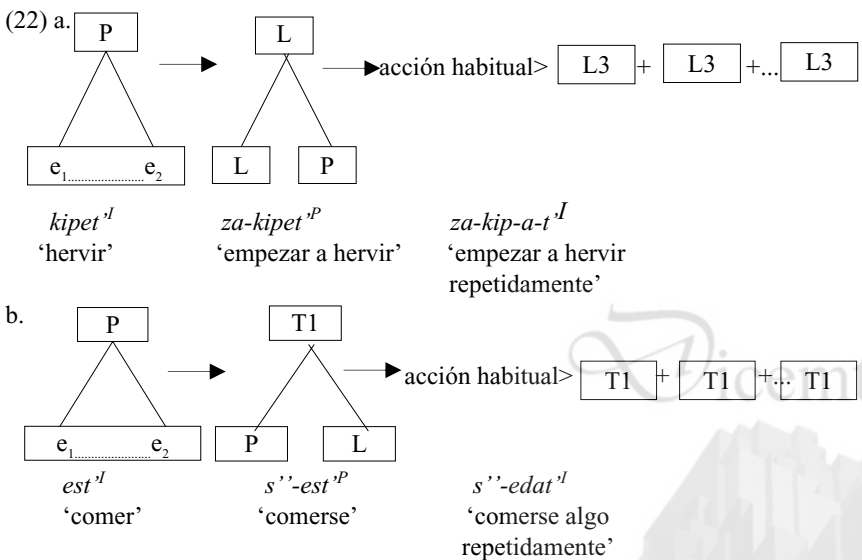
(22) a.

P

$e_1$ $e_2$

L

L P

acción habitual> L3 + L3 +... L3

*kipet'*$^{I}$
'hervir'

*za-kipet'*$^{P}$
'empezar a hervir'

*za-kip-a-t'*$^{I}$
'empezar a hervir repetidamente'

b.

P

$e_1$ $e_2$

T1

P L

acción habitual> T1 + T1 +... T1

*est'*$^{I}$
'comer'

*s''-est'*$^{P}$
'comerse'

*s''-edat'*$^{I}$
'comerse algo repetidamente'

Dicem